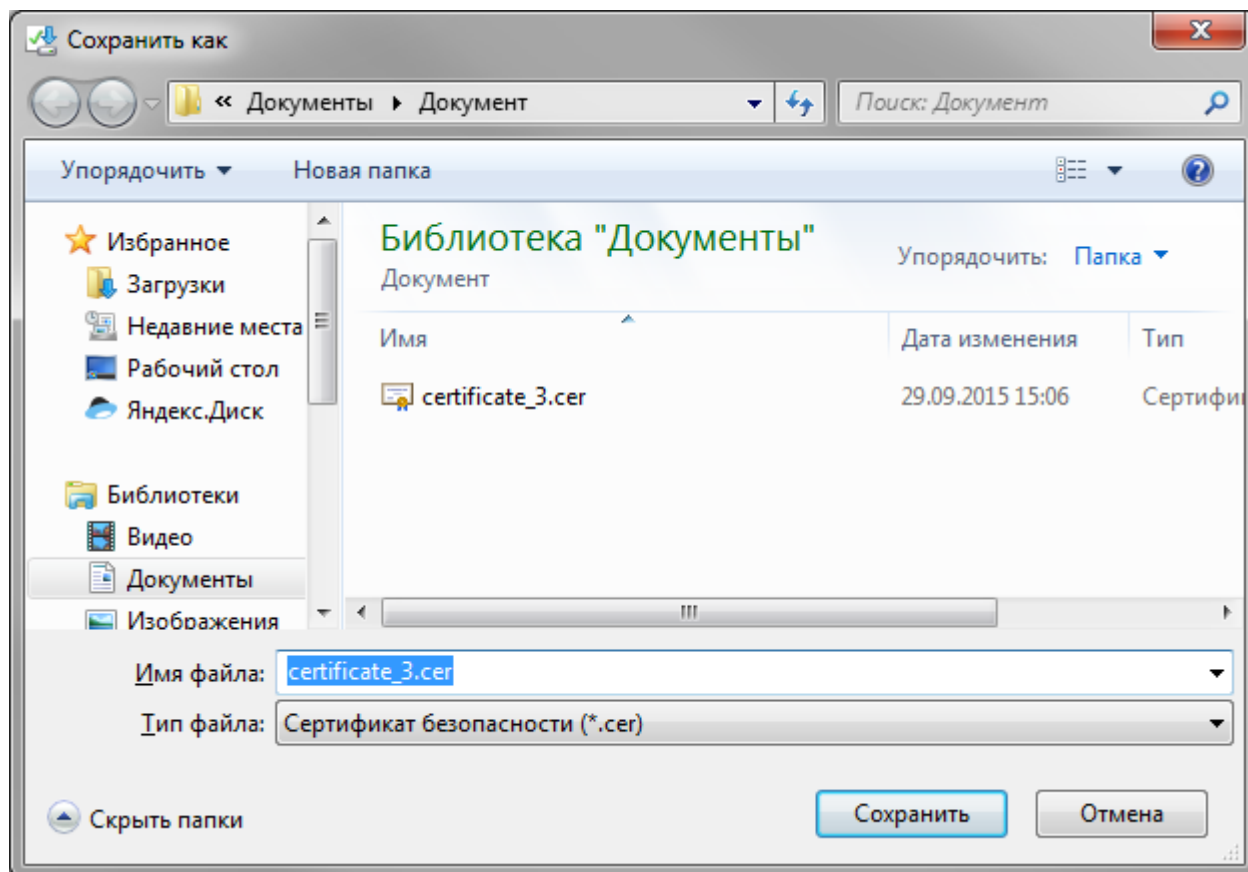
Сохранить как

« Документы ▸ Документ

Поиск: Документ

Упорядочить ▾ Новая папка

Избранное
Загрузки
Недавние места
Рабочий стол
Яндекс.Диск

Библиотеки
Видео
Документы
Изображения

Библиотека "Документы"
Документ

Упорядочить: Папка ▾

| Имя | Дата изменения | Тип |
|---|---|---|
| certificate_3.cer | 29.09.2015 15:06 | Сертифи |

Имя файла: certificate_3.cer
Тип файла: Сертификат безопасности (*.cer)

Скрыть папки

Сохранить Отмена